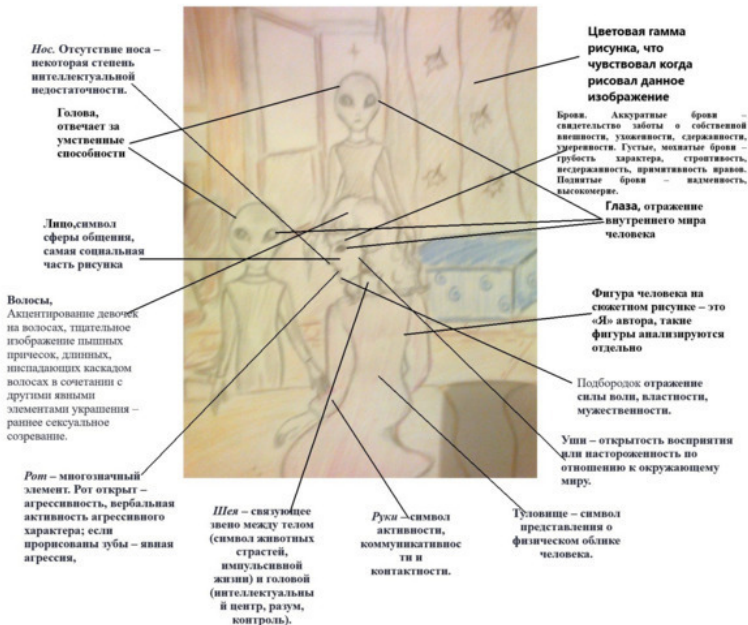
*Нос.* Отсутствие носа – некоторая степень интеллектуальной недостаточности.

Голова, отвечает за умственные способности

Лицо,символ сферы общения, самая социальная часть рисунка

Волосы, Акцентирование девочек на волосах, тщательное изображение пышных причесок, длинных, ниспадающих каскадом волосах в сочетании с другими явными элементами украшения – раннее сексуальное созревание.

*Рот* – многозначный элемент. Рот открыт – агрессивность, вербальная активность агрессивного характера; если прорисованы зубы – явная агрессия,

*Шея* – связующее звено между телом (символ животных страстей, импульсивной жизни) и головой (интеллектуальный центр, разум, контроль).

*Руки* –символ активности, коммуникативности и контактности.

Туловище – символ представления о физическом облике человека.

Цветовая гамма рисунка, что чувствовал когда рисовал данное изображение

Брови. Аккуратные брови – свидетельство заботы о собственной внешности, ухоженности, сдержанности, умеренности. Густые, мохнатые брови – грубость характера, строптивость, несдержанность, примитивность нравов. Поднятые брови – надменность, высокомерие.

Глаза, отражение внутреннего мира человека

Фигура человека на сюжетном рисунке – это «Я» автора, такие фигуры анализируются отдельно

Подбородок отражение силы воли, властности, мужественности.

Уши – открытость восприятия или настороженность по отношению к окружающему миру.